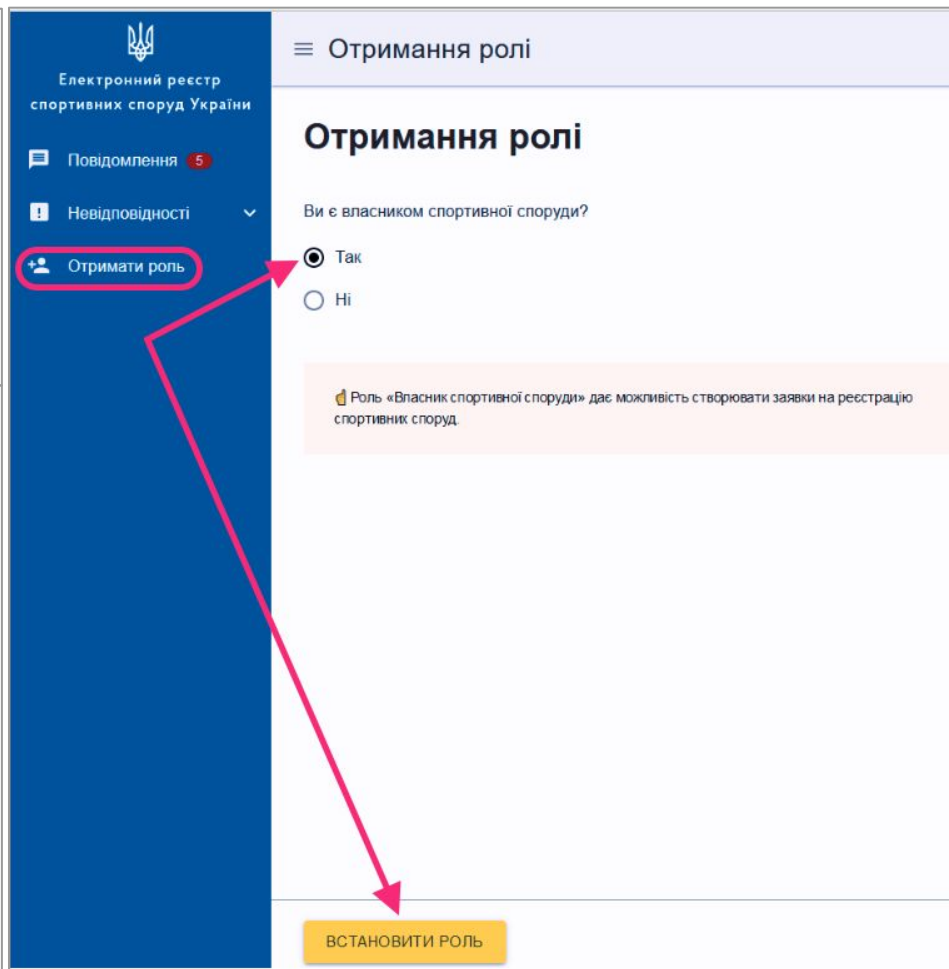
Електронний реєстр спортивних споруд України

Повідомлення 5

Невідповідності

Отримати роль

Отримання ролі

Отримання ролі

Ви є власником спортивної споруди?

Так

Ні

Роль «Власник спортивної споруди» дає можливість створювати заявки на реєстрацію спортивних споруд.

ВСТАНОВИТИ РОЛЬ